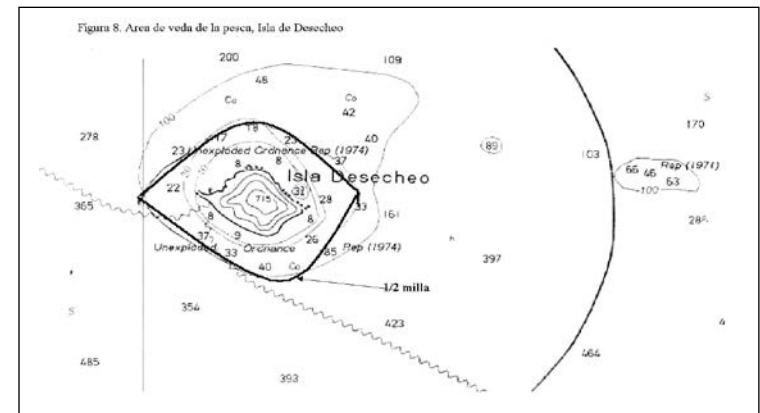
Figura 8. Area de veda de la pesca, Isla de Desecheo

200
109
46
Co
Co
42
278
100
170
17
18
23 Unexploded Ordnance Rep (1974)
37
40
(89)
103
S
66 46 Rep (1971) 63
100
Isla Desecheo
22
8
8
31
28
715
365
33
161
28
8
8
26
37
9
Unexploded Ordnance Rep (1974)
33
85
397
40
Co
1/2 milla
354
S
423
4
464
485
393